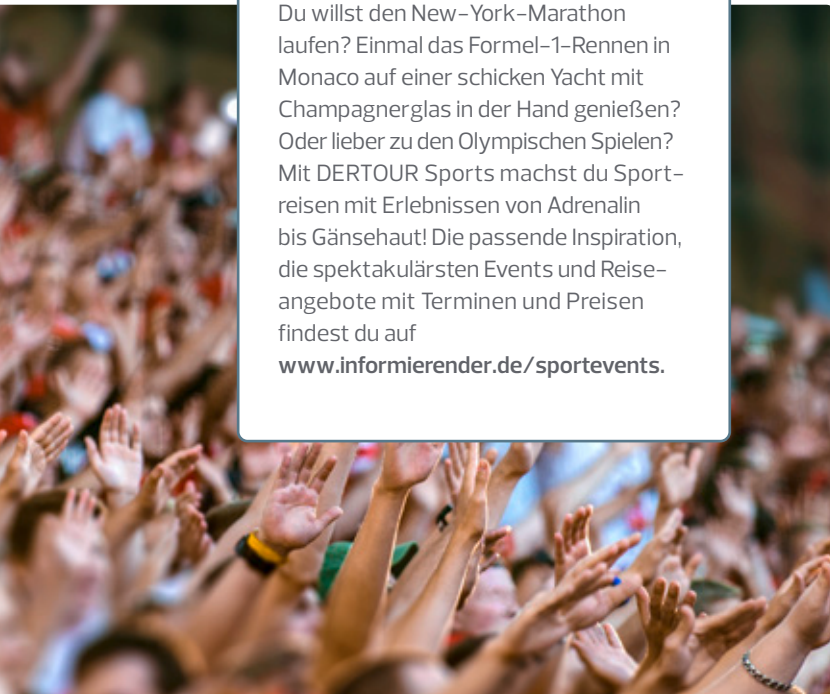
Du willst den New-York-Marathon laufen? Einmal das Formel-1-Rennen in Monaco auf einer schicken Yacht mit Champagnerglas in der Hand genießen? Oder lieber zu den Olympischen Spielen? Mit DERTOUR Sports machst du Sportreisen mit Erlebnissen von Adrenalin bis Gänsehaut! Die passende Inspiration, die spektakulärsten Events und Reiseangebote mit Terminen und Preisen findest du auf
www.informierender.de/sportevents.